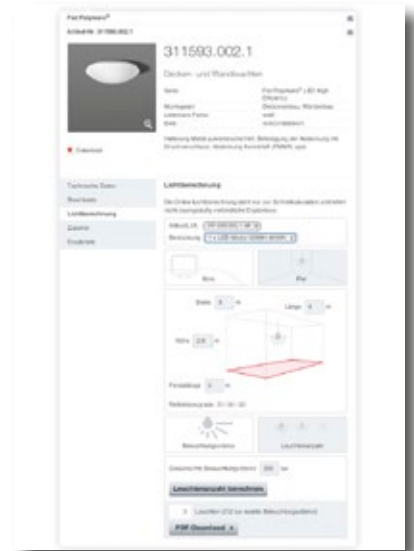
Fial Polyform®

Artikel-Nr. 311593.002.1

311593.002.1

Decken- und Wandleuchten

Serie: Fial Polyform® LED High Efficiency

Montageart: Deckenanbau, Wandanbau

Lieferbare Farbe: weiß

EAN: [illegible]

Halterung Metall pulverbeschichtet. Befestigung der Abdeckung mit Drehverschluss. Abdeckung Kunststoff (PMMA) opal.

Datenblatt

Technische Daten

Downloads

Lichtberechnung

Zubehör

Ersatzteile

Lichtberechnung

Die Online-Lichtberechnung dient nur zur Schnellkalkulation und stellt nicht zwangsläufig verbindliche Ergebnisse.

Artikel-Nr. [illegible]

Bestückung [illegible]

Raum

Flur

Breite 3 m

Länge 6 m

Höhe 2,8 m

Fenster 0 m

Reflexionsgrade: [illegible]

Beleuchtungsstärke

Leuchtenanzahl

Gewünschte Beleuchtungsstärke: 300 lux

Leuchtenanzahl berechnen

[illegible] Leuchten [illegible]

PDF Download